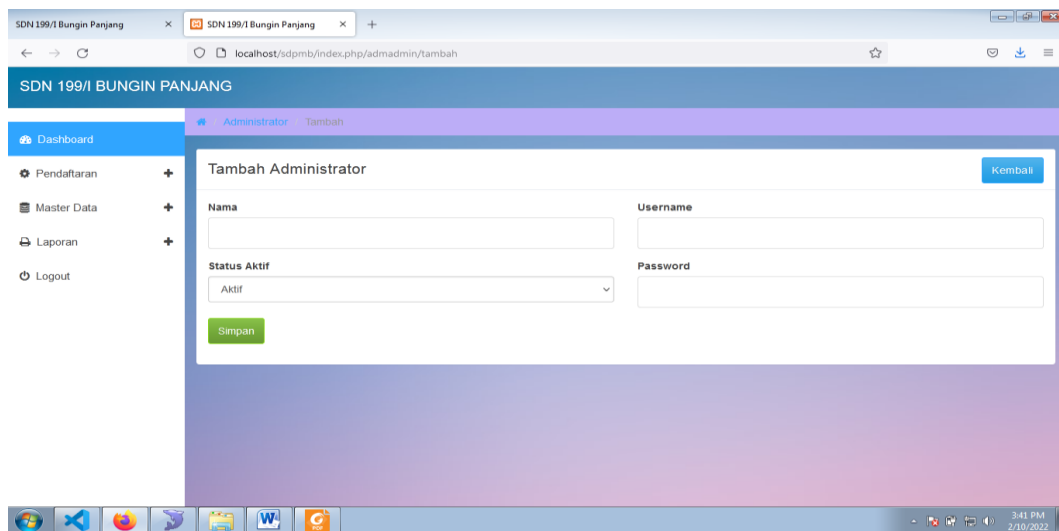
SDN 199/I Bungin Panjang ×
SDN 199/I Bungin Panjang ×
+

localhost/sdpmb/index.php/admadmin/tambah

SDN 199/I BUNGIN PANJANG

Dashboard
Pendaftaran +
Master Data +
Laporan +
Logout

Administrator / Tambah

Tambah Administrator

Kembali

Nama

Username

Status Aktif

Aktif

Password

Simpan

3:41 PM
2/10/2022